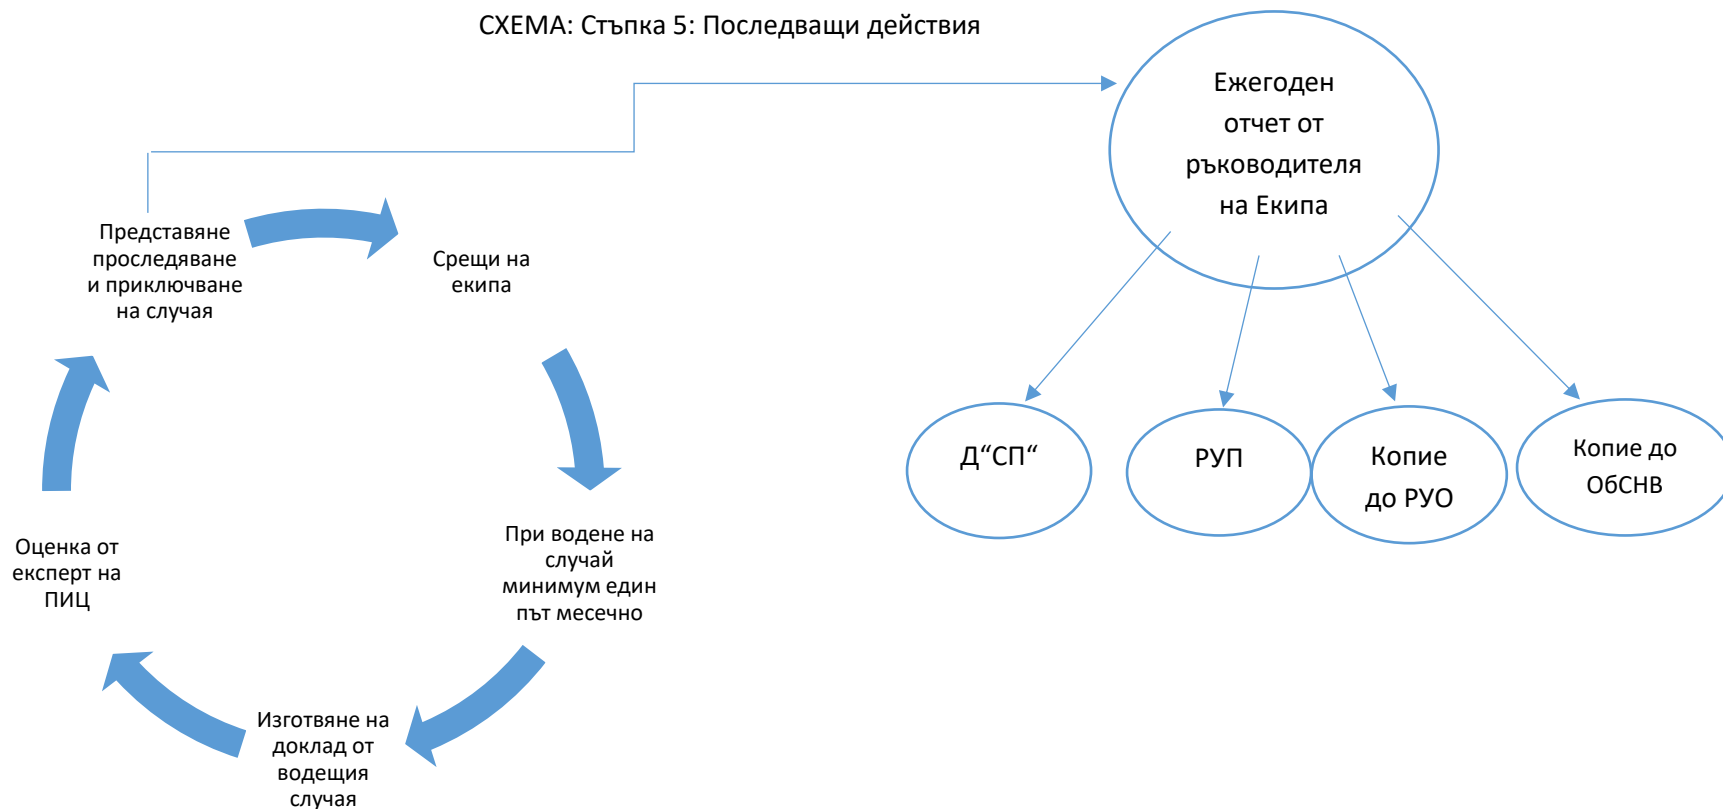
СХЕМА: Стъпка 5: Последващи действия

Ежегоден отчет от ръководителя на Екипа

Представяне проследяване и приключване на случая

Срещи на екипа

При водене на случай минимум един път месечно

Изготвяне на доклад от водещия случая

Оценка от експерт на ПИЦ

Д“СП“

РУП

Копие до РУО

Копие до ОбСНВ